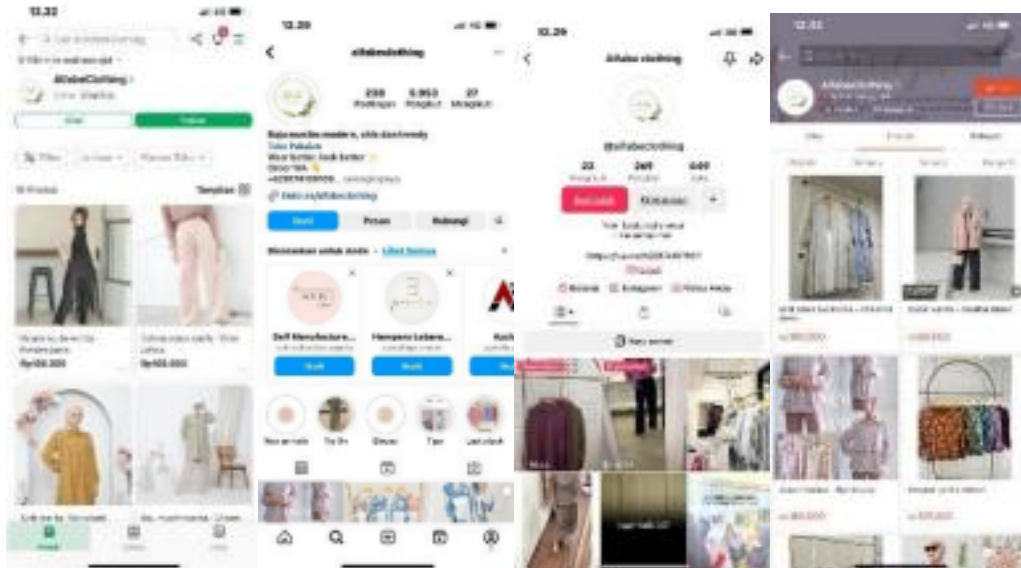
13.33

Alfabe Clothing

Ikuti

Filter

Produk

Rp150.000

Rp165.000

13.29

alfabeclothing

238 Postingan

5.953 Pengikut

27 Mengikuti

Baju muslim modern, stile dan trendy

Toko Pakaian

Wear better, look better

Ikuti

Pesan

Hubungi

Rekomendasi untuk Anda · Lihat Semua

Self Manufacture...

Ikuti

Ikuti

13.29

Alfabe clothing

@alfabeclothing

22

269

640

Ikuti

Pesan

13.33